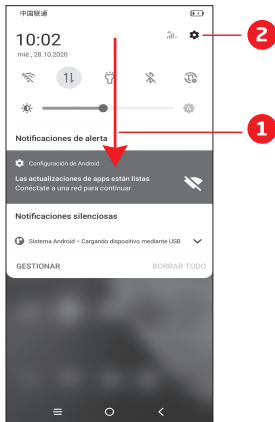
中国联通

10:02
mié., 28.10.2020

2

Notificaciones de alerta

1

Configuración de Android
Las actualizaciones de apps están listas
Conéctate a una red para continuar

Notificaciones silenciosas

Sistema Android • Cargando dispositivo mediante USB

GESTIONAR

BORRAR TODO